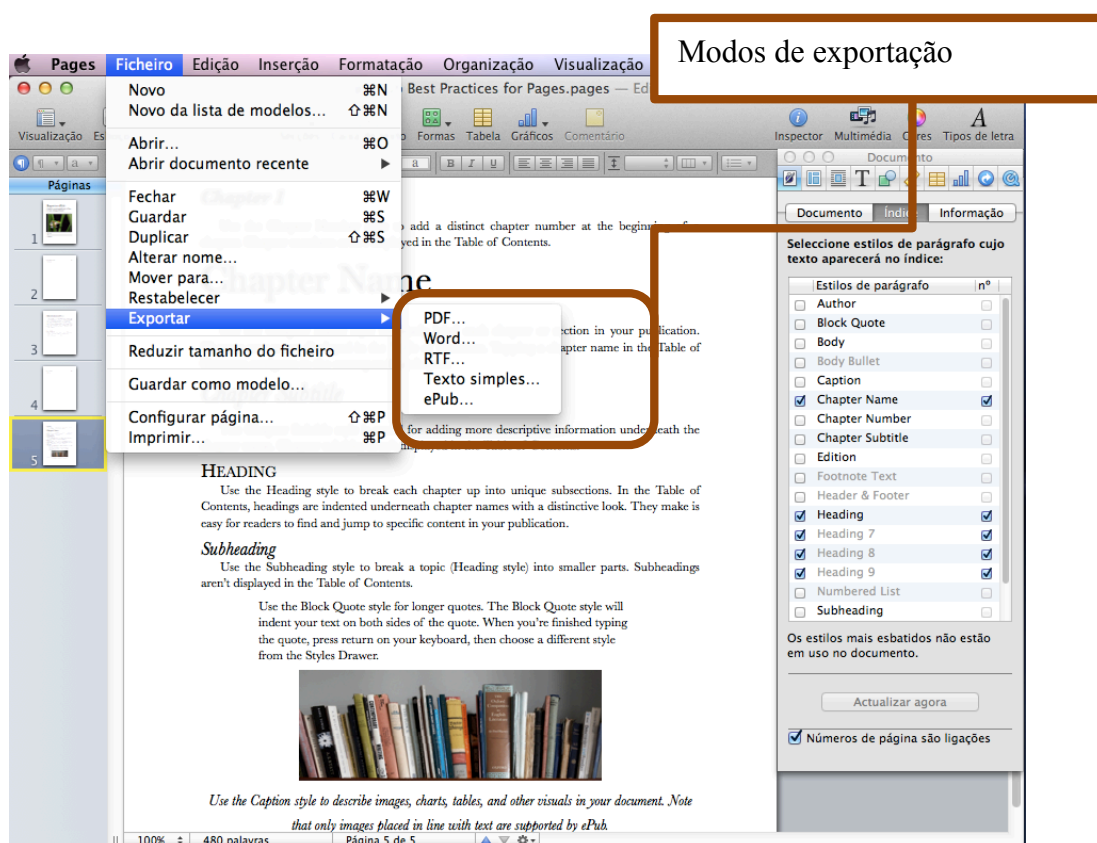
Modos de exportação

Pages Ficheiro Edição Inserção Formatação Organização Visualização

Best Practices for Pages.pages — Ed

Visualização

Formas Tabela Gráficos Comentário

Inspector Multimédia Cores Tipos de letra

Páginas

1
2
3
4
5

Novo ⌘N
Novo da lista de modelos... ⇧⌘N
Abrir... ⌘O
Abrir documento recente ▶
Fechar ⌘W
Guardar ⌘S
Duplicar ⇧⌘S
Alterar nome...
Mover para...
Restabelecer ▶
Exportar ▶
Reduzir tamanho do ficheiro
Guardar como modelo...
Configurar página... ⇧⌘P
Imprimir... ⌘P

PDF...
Word...
RTF...
Texto simples...
ePub...

Chapter 1

add a distinct chapter number at the beginning of yed in the Table of Contents.

Chapter Name

section in your publication. apter name in the Table of

for adding more descriptive information underneath the

HEADING

Use the Heading style to break each chapter up into unique subsections. In the Table of Contents, headings are indented underneath chapter names with a distinctive look. They make is easy for readers to find and jump to specific content in your publication.

Subheading

Use the Subheading style to break a topic (Heading style) into smaller parts. Subheadings aren't displayed in the Table of Contents.

Use the Block Quote style for longer quotes. The Block Quote style will indent your text on both sides of the quote. When you're finished typing the quote, press return on your keyboard, then choose a different style from the Styles Drawer.

Use the Caption style to describe images, charts, tables, and other visuals in your document. Note that only images placed in line with text are supported by ePub.

100% 480 palavras Página 5 de 5

Documento

Documento Índice Informação

Seleccione estilos de parágrafo cujo texto aparecerá no índice:

| | Estilos de parágrafo | nº |
|---|---|---|
| ☐ | Author | ☐ |
| ☐ | Block Quote | ☐ |
| ☐ | Body | ☐ |
| ☐ | Body Bullet | ☐ |
| ☐ | Caption | ☐ |
| ☑ | Chapter Name | ☑ |
| ☐ | Chapter Number | ☐ |
| ☐ | Chapter Subtitle | ☐ |
| ☐ | Edition | ☐ |
| ☐ | Footnote Text | ☐ |
| ☐ | Header & Footer | ☐ |
| ☑ | Heading | ☑ |
| ☑ | Heading 7 | ☑ |
| ☑ | Heading 8 | ☑ |
| ☑ | Heading 9 | ☑ |
| ☐ | Numbered List | ☐ |
| ☐ | Subheading | ☐ |

Os estilos mais esbatidos não estão em uso no documento.

Actualizar agora

☑ Números de página são ligações